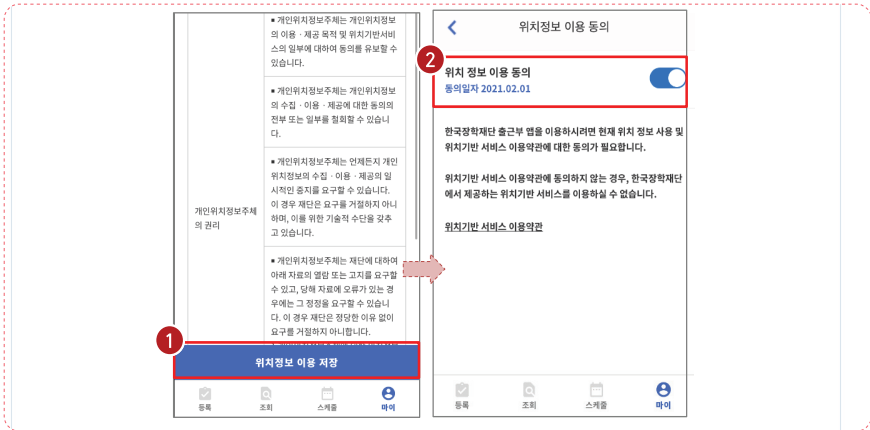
| 개인위치정보주체의 권리 | ■ 개인위치정보주체는 개인위치정보의 이용 · 제공 목적 및 위치기반서비스의 일부에 대하여 동의를 유보할 수 있습니다. |
|---|---|
| | ■ 개인위치정보주체는 개인위치정보의 수집 · 이용 · 제공에 대한 동의의 전부 또는 일부를 철회할 수 있습니다. |
| | ■ 개인위치정보주체는 언제든지 개인위치정보의 수집 · 이용 · 제공의 일시적인 중지를 요구할 수 있습니다. 이 경우 재단은 요구를 거절하지 아니하며, 이를 위한 기술적 수단을 갖추고 있습니다. |
| | ■ 개인위치정보주체는 재단에 대하여 아래 자료의 열람 또는 고지를 요구할 수 있고, 당해 자료에 오류가 있는 경우에는 그 정정을 요구할 수 있습니다. 이 경우 재단은 정당한 이유 없이 요구를 거절하지 아니합니다. |

1

위치정보 이용 저장

등록 조회 스케줄 마이

위치정보 이용 동의

2

위치 정보 이용 동의
동의일자 2021.02.01

한국장학재단 출근부 앱을 이용하시려면 현재 위치 정보 사용 및 위치기반 서비스 이용약관에 대한 동의가 필요합니다.

위치기반 서비스 이용약관에 동의하지 않는 경우, 한국장학재단에서 제공하는 위치기반 서비스를 이용하실 수 없습니다.

위치기반 서비스 이용약관

등록 조회 스케줄 마이